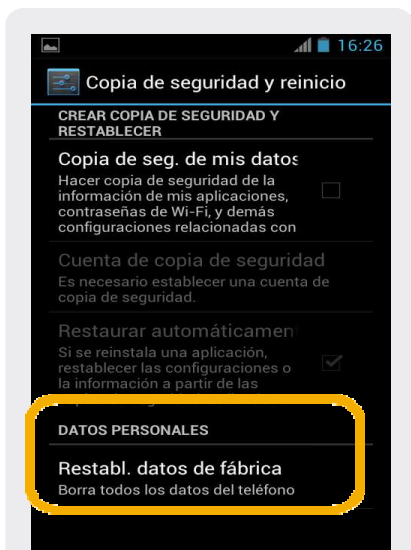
16:26

Copia de seguridad y reinicio

CREAR COPIA DE SEGURIDAD Y RESTABLECER

Copia de seg. de mis datos
Hacer copia de seguridad de la información de mis aplicaciones, contraseñas de Wi-Fi, y demás configuraciones relacionadas con

Cuenta de copia de seguridad
Es necesario establecer una cuenta de copia de seguridad.

Restaurar automáticament
Si se reinstala una aplicación, restablecer las configuraciones o la información a partir de las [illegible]

DATOS PERSONALES

Restabl. datos de fábrica
Borra todos los datos del teléfono